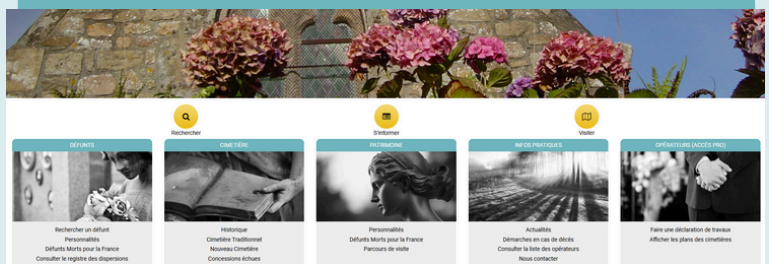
Rechercher

S'informer

Visiter

DÉFUNTS

Rechercher un défunt
Personnalités
Défunts Morts pour la France
Consulter le registre des dispersions

CIMETIÈRE

Historique
Cimetière Traditionnel
Nouveau Cimetière
Concessions échues

PATRIMOINE

Personnalités
Défunts Morts pour la France
Parcours de visite

INFOS PRATIQUES

Actualités
Démarches en cas de décès
Consulter la liste des opérateurs
Nous contacter

OPÉRATEURS (ACCÈS PRO)

Faire une déclaration de travaux
Afficher les plans des cimetières